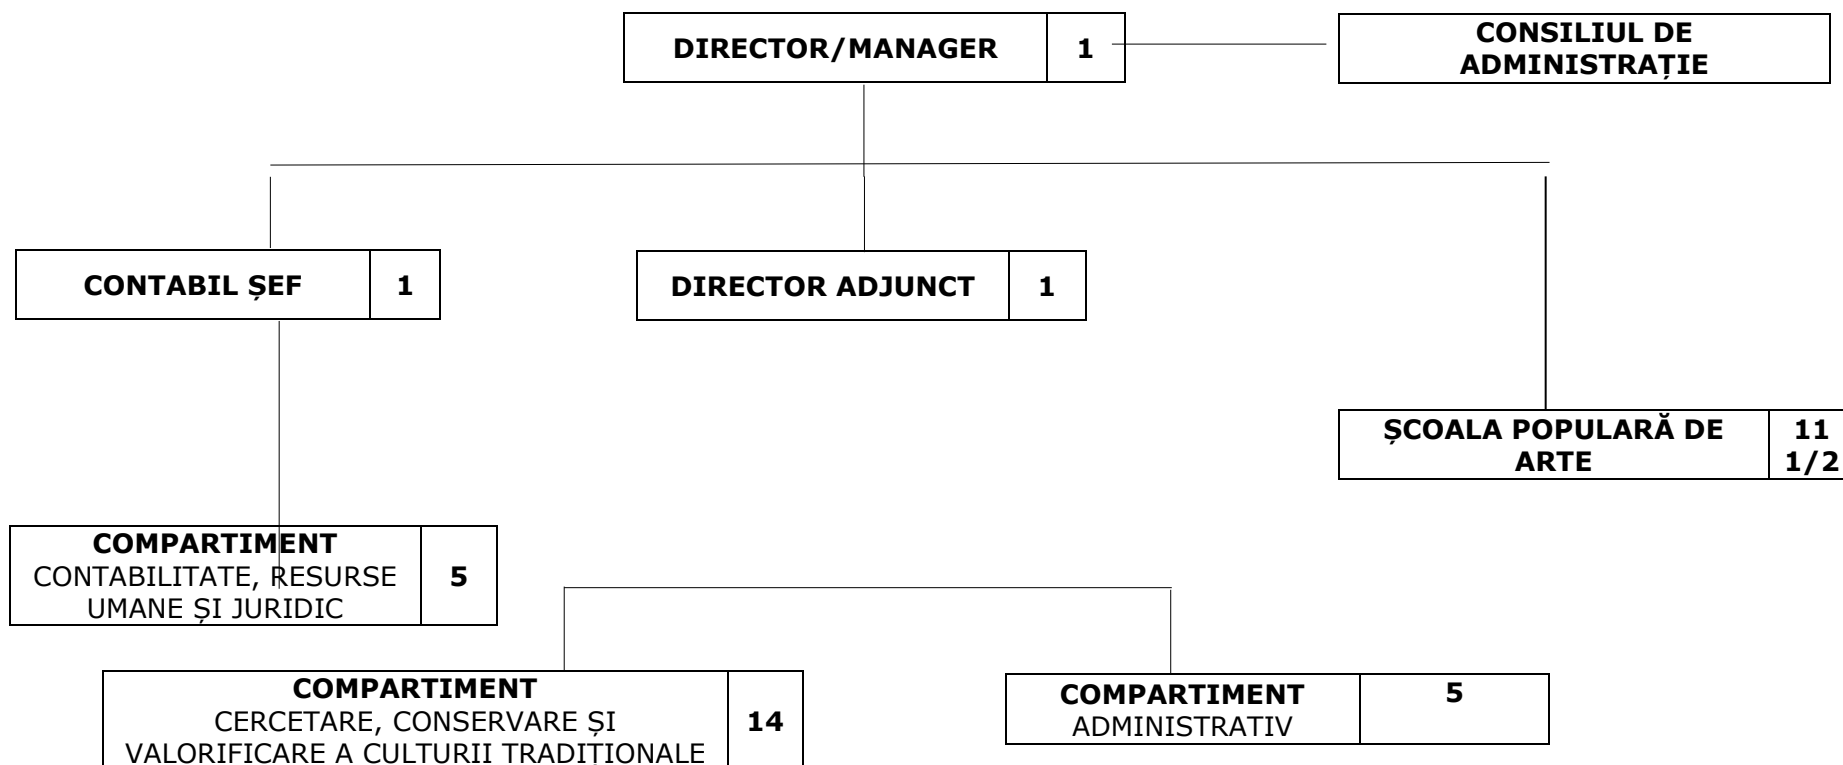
| DIRECTOR/MANAGER | 1 |
|---|---|

CONSILIUL DE ADMINISTRAȚIE

| CONTABIL ȘEF | 1 |
|---|---|

| DIRECTOR ADJUNCT | 1 |
|---|---|

| ȘCOALA POPULARĂ DE ARTE | 11 1/2 |
|---|---|

| COMPARTIMENT CONTABILITATE, RESURSE UMANE ȘI JURIDIC | 5 |
|---|---|

| COMPARTIMENT CERCETARE, CONSERVARE ȘI VALORIFICARE A CULTURII TRADIȚIONALE | 14 |
|---|---|

| COMPARTIMENT ADMINISTRATIV | 5 |
|---|---|